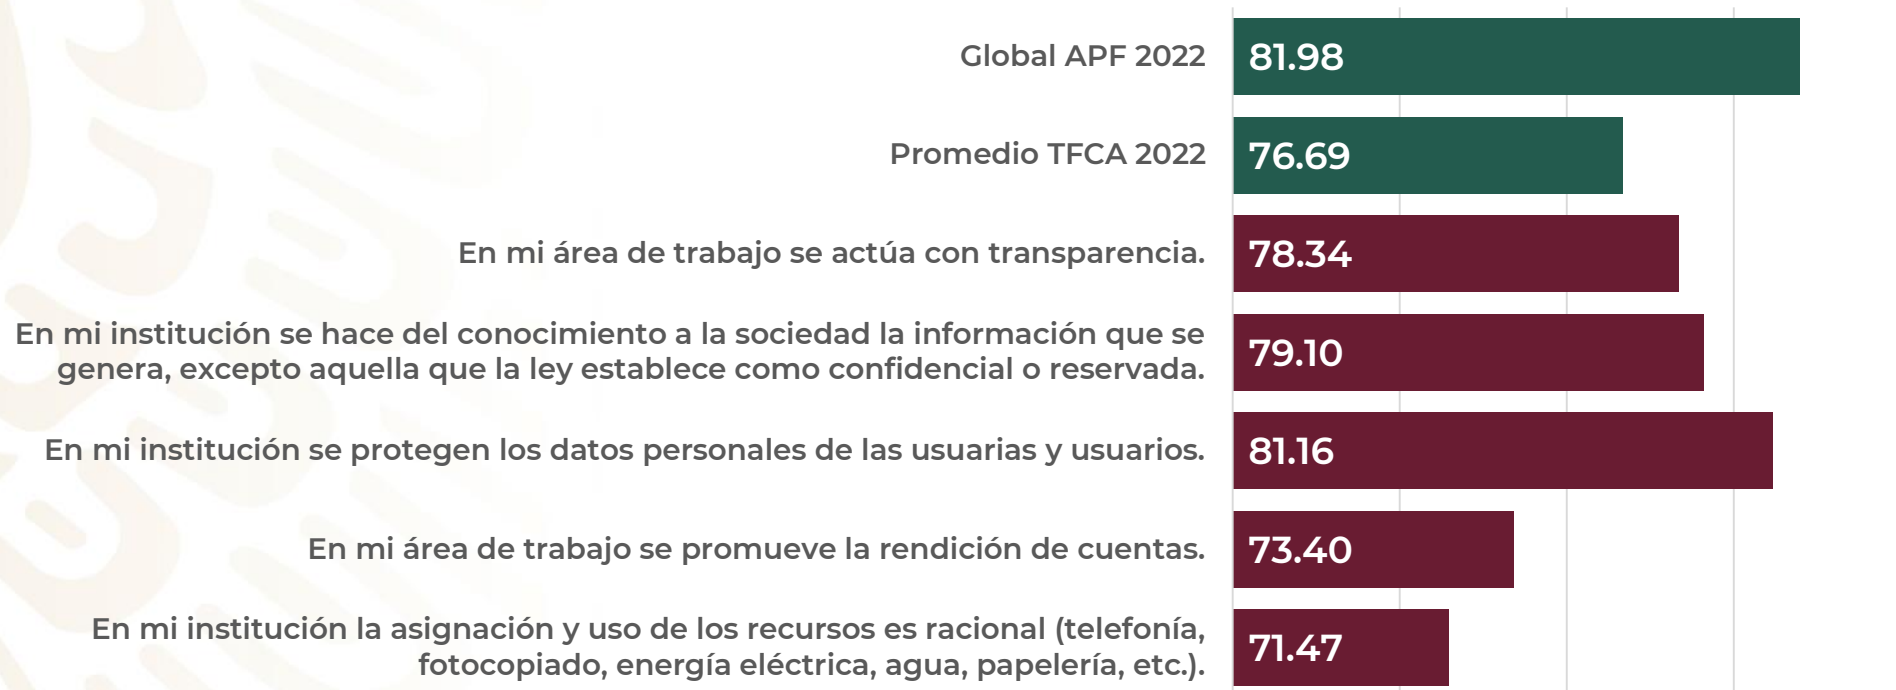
Global APF 2022
81.98

Promedio TFCA 2022
76.69

En mi área de trabajo se actúa con transparencia.
78.34

En mi institución se hace del conocimiento a la sociedad la información que se genera, excepto aquella que la ley establece como confidencial o reservada.
79.10

En mi institución se protegen los datos personales de las usuarias y usuarios.
81.16

En mi área de trabajo se promueve la rendición de cuentas.
73.40

En mi institución la asignación y uso de los recursos es racional (telefonía, fotocopiado, energía eléctrica, agua, papelería, etc.).
71.47